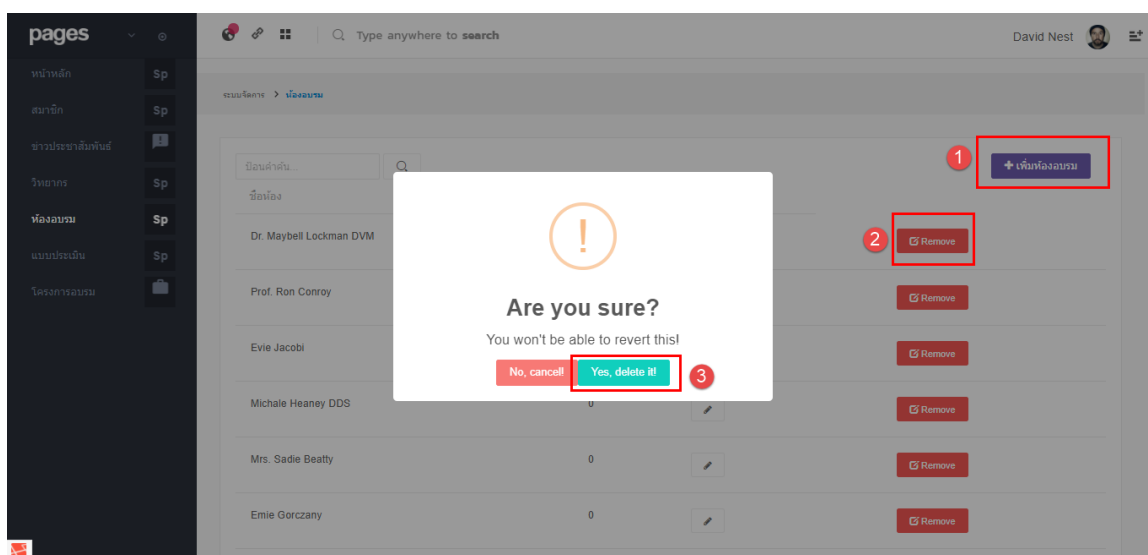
pages

หน้าหลัก Sp
สมาชิก Sp
ข่าวประชาสัมพันธ์
วิทยากร Sp
ห้องอบรม Sp
แบบประเมิน Sp
โครงการอบรม

Type anywhere to search

David Nest

ระบบจัดการ > ห้องอบรม

ป้อนคำค้น...

ชื่อห้อง

1 + เพิ่มห้องอบรม

Dr. Maybell Lockman DVM
2 Remove

Prof. Ron Conroy
Remove

Evie Jacobi
Remove

Michale Heaney DDS 0
Remove

Mrs. Sadie Beatty 0
Remove

Emie Gorczany 0
Remove

!

Are you sure?

You won't be able to revert this!

No, cancel! Yes, delete it! 3